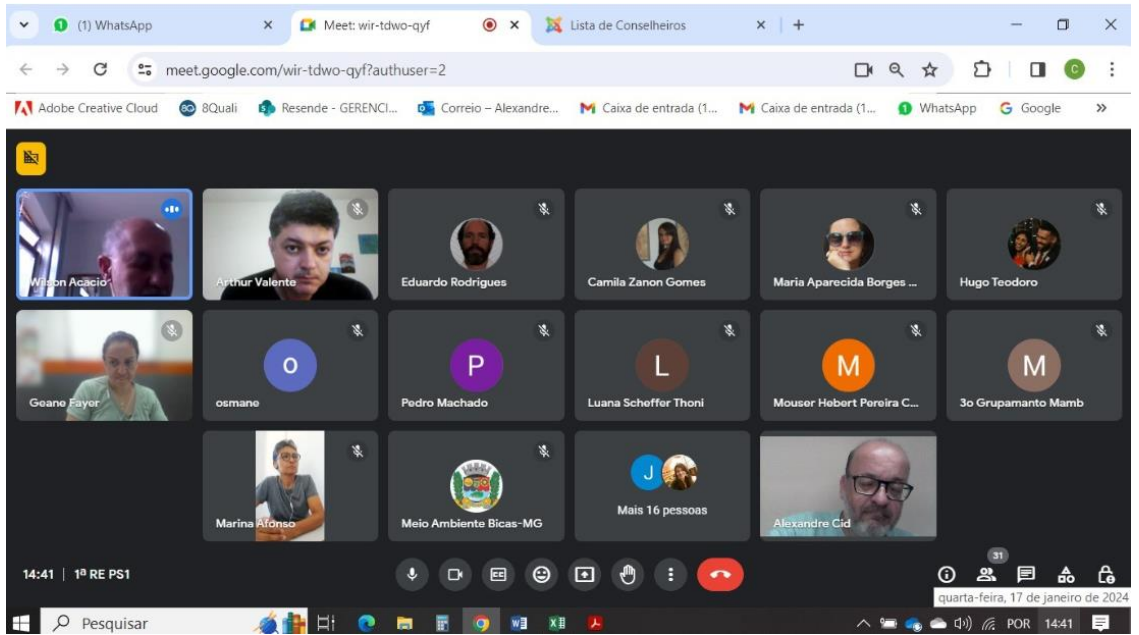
(1) WhatsApp
Meet: wir-tdwo-qyf
Lista de Conselheiros
meet.google.com/wir-tdwo-qyf?authuser=2
Adobe Creative Cloud
8Quali
Resende - GERENCI...
Correio – Alexandre...
Caixa de entrada (1...
Caixa de entrada (1...
WhatsApp
Google

Wilson Acacio
Arthur Valente
Eduardo Rodrigues
Camila Zanon Gomes
Maria Aparecida Borges ...
Hugo Teodoro
Geane Fayer
O
osmane
P
Pedro Machado
L
Luana Schoffer Thoni
M
Mouser Hebert Pereira C...
M
3o Grupamanto Mamb
Marina Afonso
Meio Ambiente Bicas-MG
J
Mais 16 pessoas
Alexandre Cid

14:41 | 1ª RE PS1
31
quarta-feira, 17 de janeiro de 2024
Pesquisar
POR 14:41